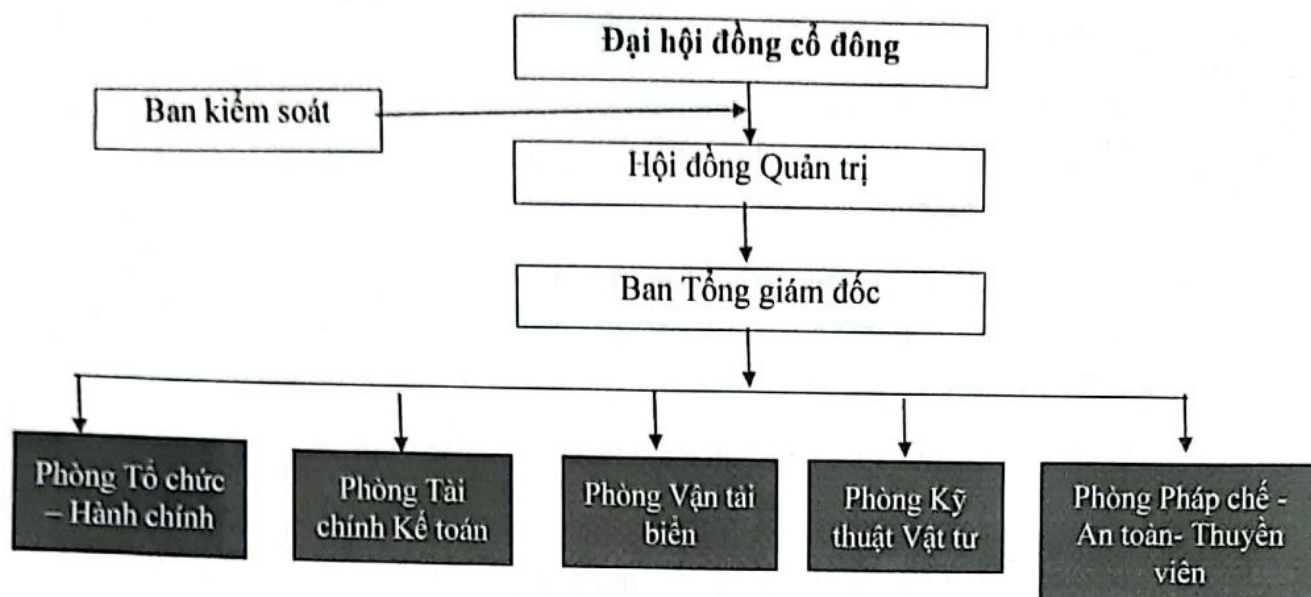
Đại hội đồng cổ đông

Ban kiểm soát

Hội đồng Quản trị

Ban Tổng giám đốc

Phòng Tổ chức – Hành chính

Phòng Tài chính Kế toán

Phòng Vận tải biển

Phòng Kỹ thuật Vật tư

Phòng Pháp chế - An toàn- Thuyền viên